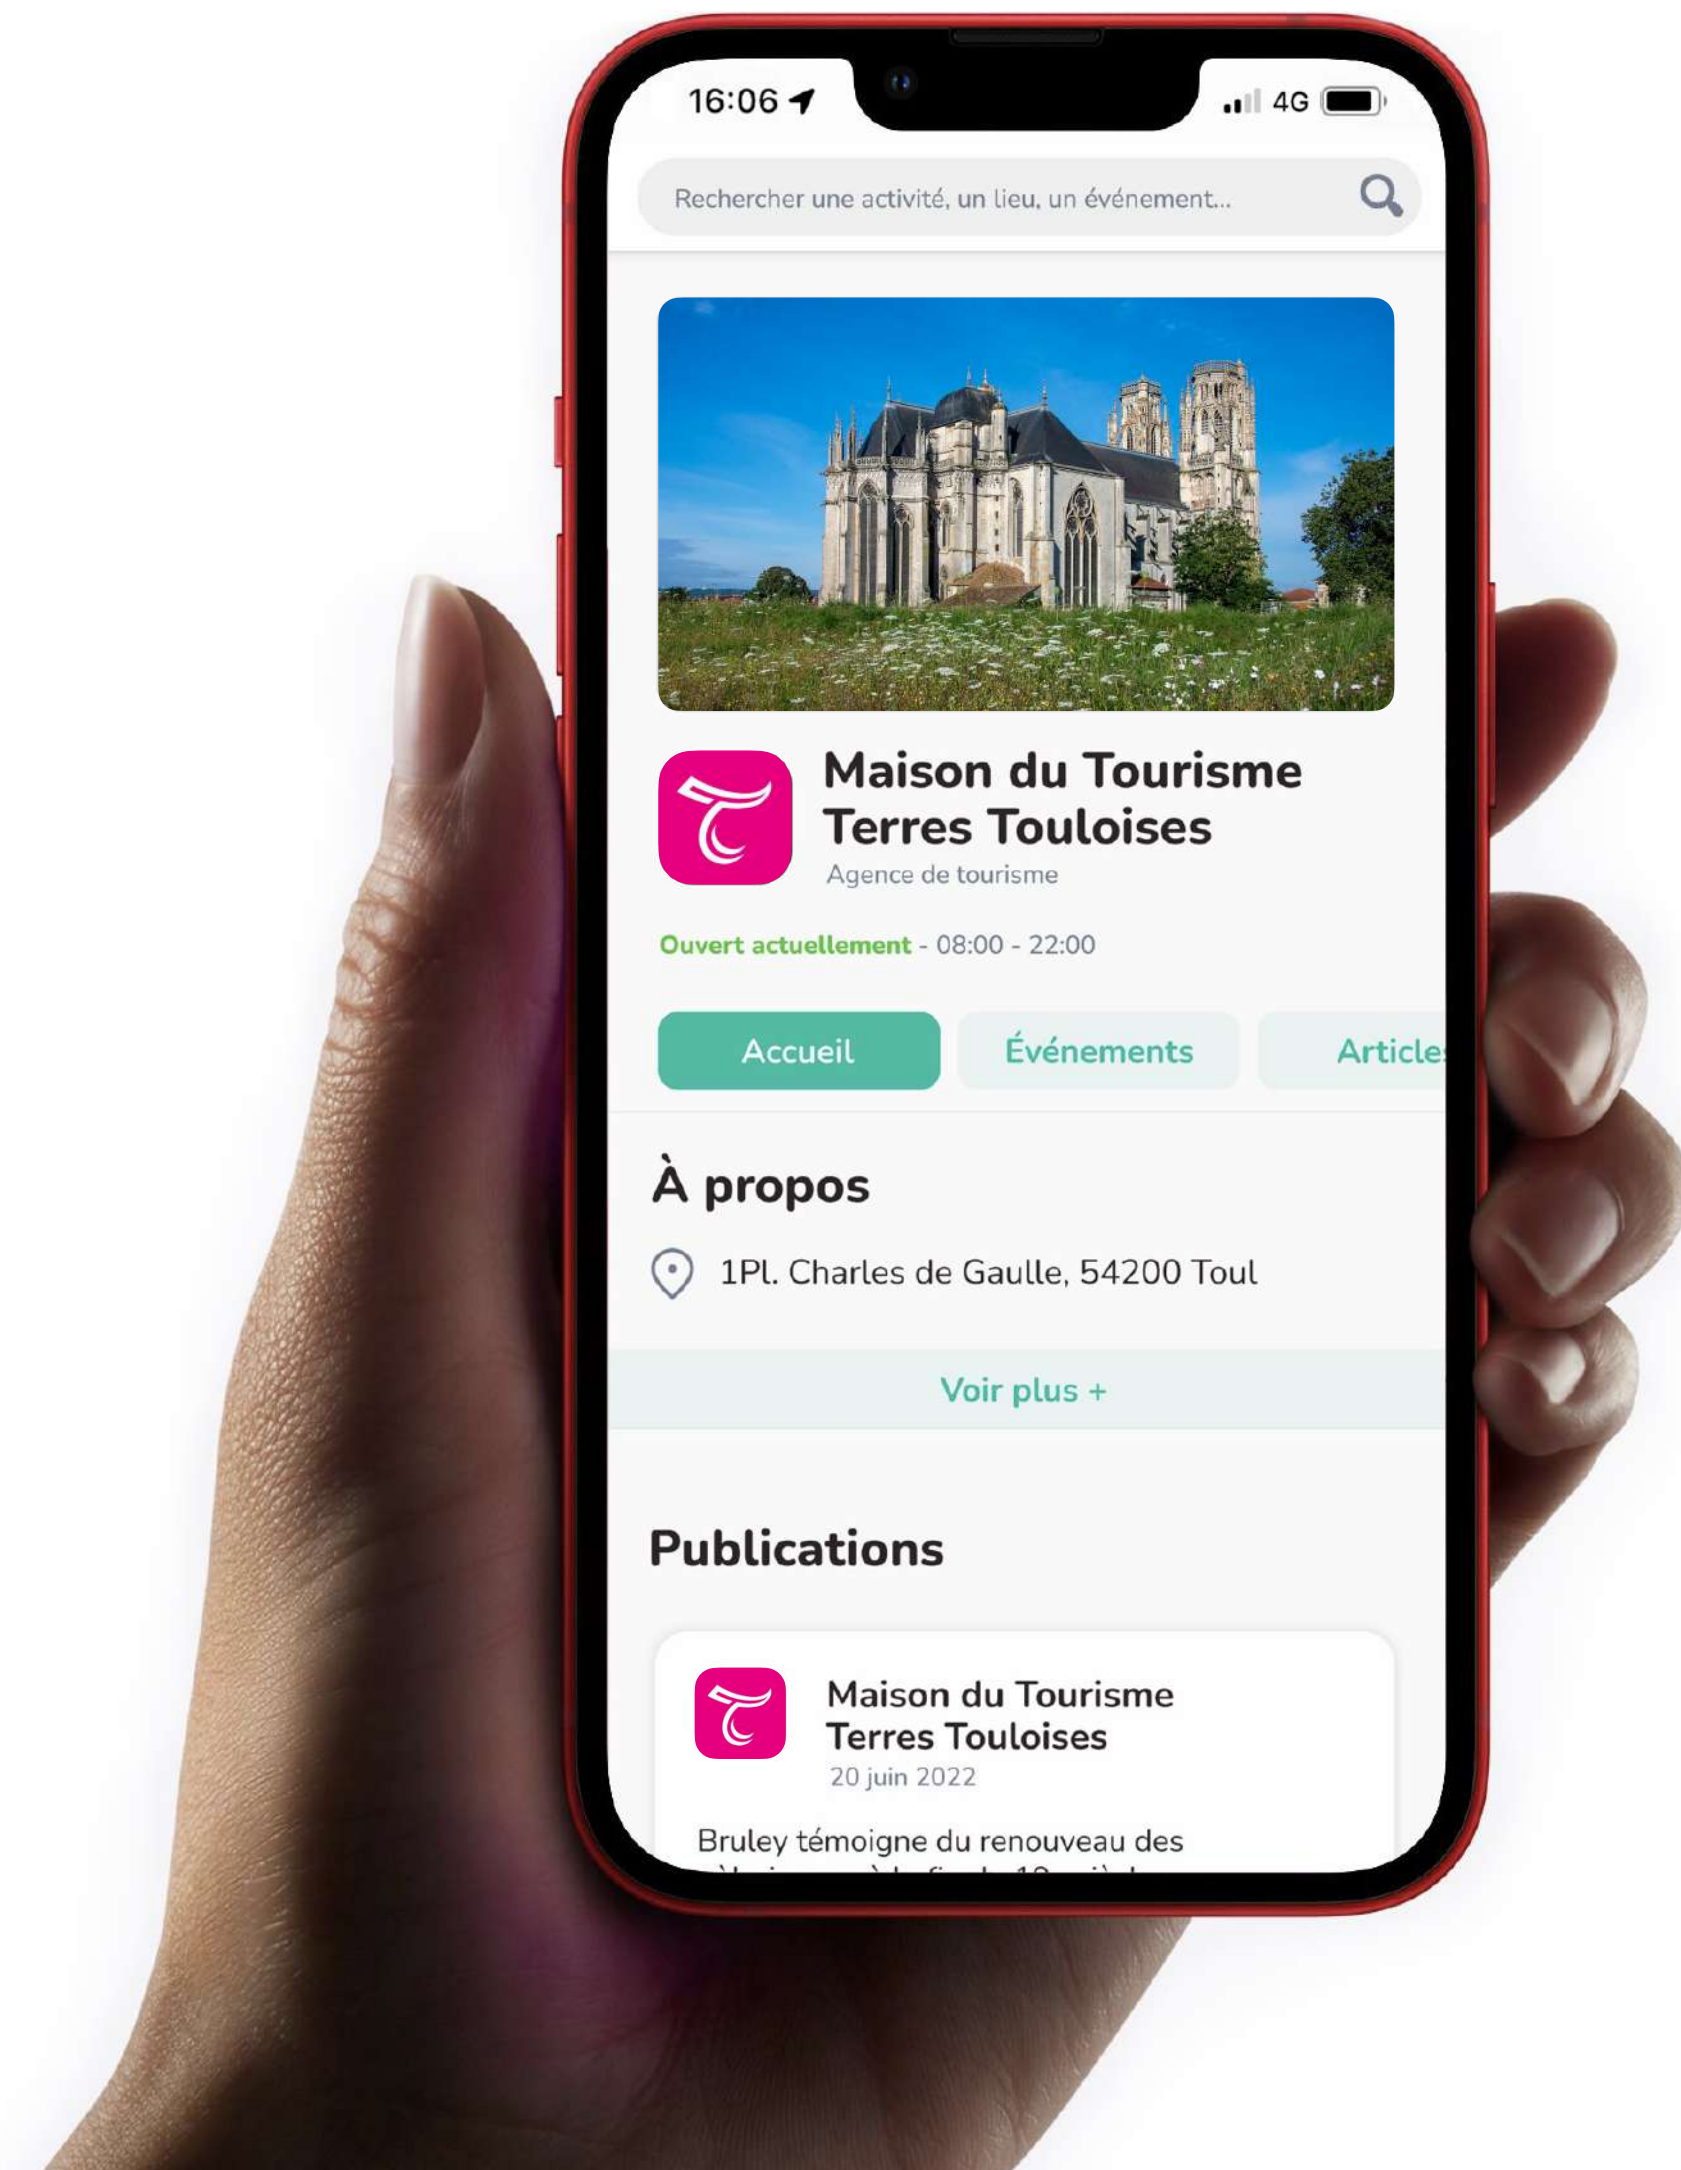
16:06

4G

Rechercher une activité, un lieu, un événement...

Maison du Tourisme Terres Touloises
Agence de tourisme

Ouvert actuellement - 08:00 - 22:00

Accueil
Événements
Article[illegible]

À propos

1Pl. Charles de Gaulle, 54200 Toul

Voir plus +

Publications

Maison du Tourisme Terres Touloises
20 juin 2022

Bruley témoigne du renouveau des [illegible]